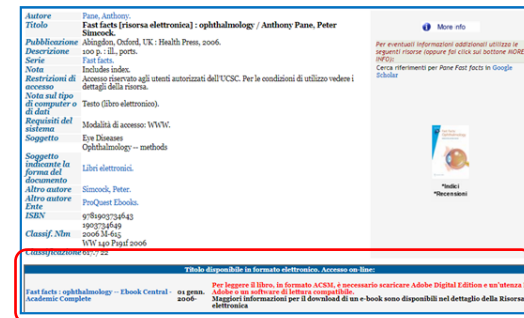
| | |
|---|---|
| Autore | Pane, Anthony. |
| Titolo | Fast facts [risorsa elettronica] : ophthalmology / Anthony Pane, Peter Simcock. |
| Pubblicazione | Abingdon, Oxford, UK : Health Press, 2006. |
| Descrizione | 100 p. : ill., ports. |
| Serie | Fast facts. |
| Nota | Includes index. |
| Restrizioni di accesso | Accesso riservato agli utenti autorizzati dell'UCSC. Per le condizioni di utilizzo vedere i dettagli della risorsa. |
| Nota sul tipo di computer o di dati | Testo (libro elettronico). |
| Requisiti del sistema | Modalità di accesso: WWW. |
| Soggetto | Eye Diseases<br>Ophthalmology -- methods |
| Soggetto indicante la forma del documento | Libri elettronici. |
| Altro autore | Simcock, Peter. |
| Altro autore Ente | ProQuest Ebooks. |
| ISBN | 9781903734643<br>1903734649 |
| Classif. Nlm | 2006 M-615<br>WW 140 P191f 2006 |
| Classificazione | 617/.22 |

More info

Per eventuali informazioni addizionali utilizzare seguenti risorse (oppure fai click sul bottone MORE INFO):

Cerca riferimenti per Pane Fast facts in Google Scholar

*Indici
*Recensioni

Titolo disponibile in formato elettronico. Accesso on-line:

Fast facts : ophthalmology -- Ebook Central - Academic Complete | 01 genn. 2006- | Per leggere il libro, in formato ACSM, è necessario scaricare Adobe Digital Edition e un'utenza Adobe o un software di lettura compatibile. Maggiori informazioni per il download di un e-book sono disponibili nel dettaglio della Risorsa elettronica